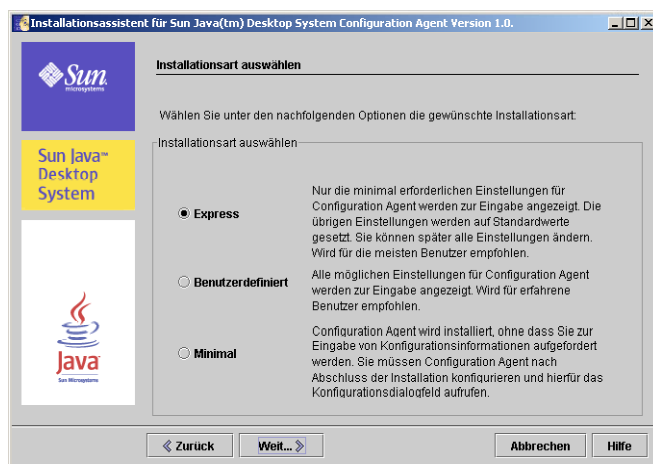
Installationsassistent für Sun Java(tm) Desktop System Configuration Agent Version 1.0.

Sun microsystems

Sun Java™ Desktop System

Java
Sun Microsystems

Installationsart auswählen

Wählen Sie unter den nachfolgenden Optionen die gewünschte Installationsart:

Installationsart auswählen

Express

Nur die minimal erforderlichen Einstellungen für Configuration Agent werden zur Eingabe angezeigt. Die übrigen Einstellungen werden auf Standardwerte gesetzt. Sie können später alle Einstellungen ändern. Wird für die meisten Benutzer empfohlen.

Benutzerdefiniert

Alle möglichen Einstellungen für Configuration Agent werden zur Eingabe angezeigt. Wird für erfahrene Benutzer empfohlen.

Minimal

Configuration Agent wird installiert, ohne dass Sie zur Eingabe von Konfigurationsinformationen aufgefordert werden. Sie müssen Configuration Agent nach Abschluss der Installation konfigurieren und hierfür das Konfigurationsdialogfeld aufrufen.

Zurück

Weit...

Abbrechen

Hilfe